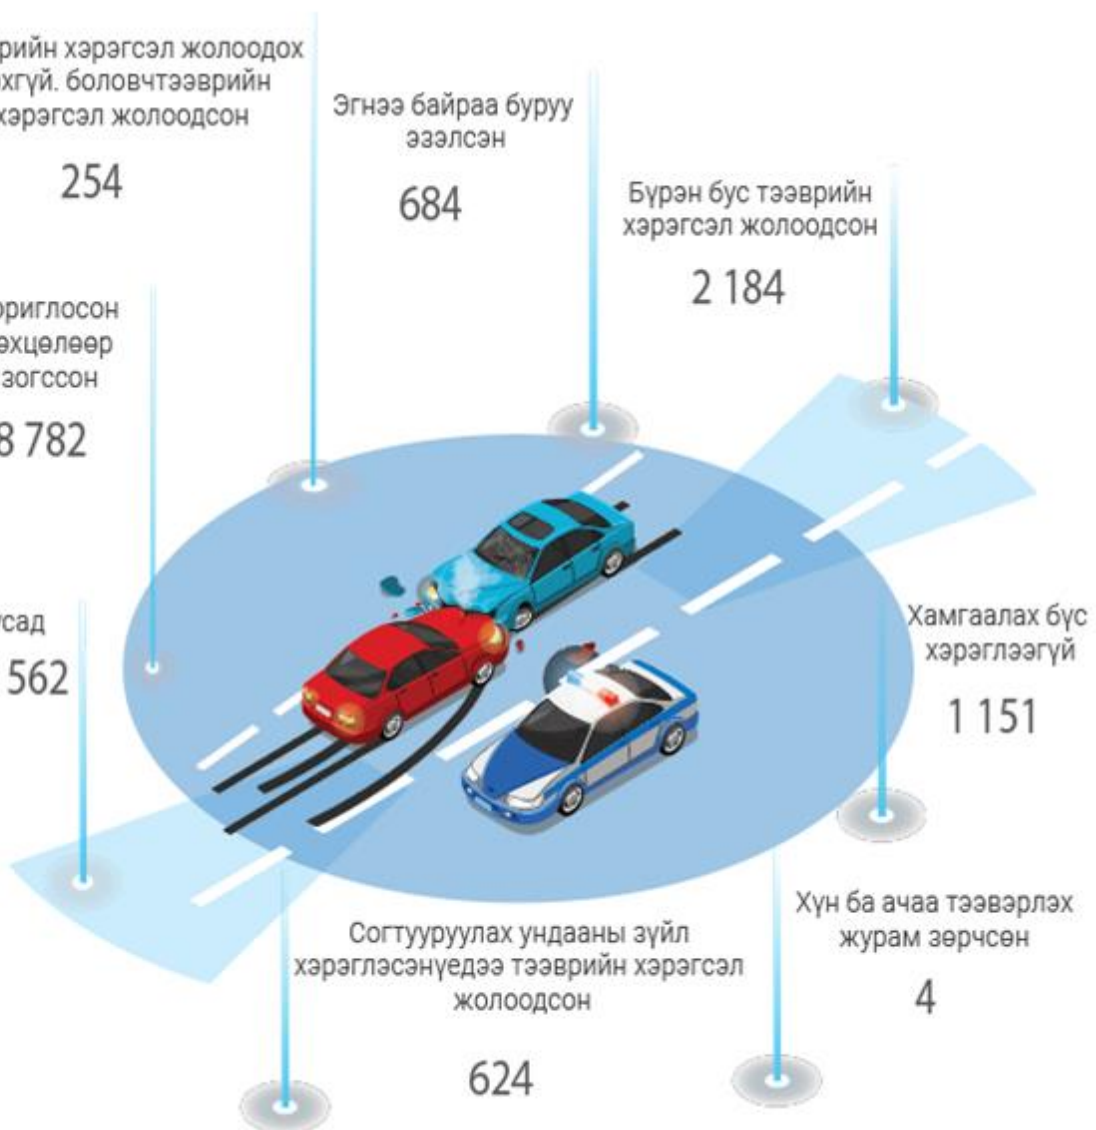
рийн хэрэгсэл жолоодох эхгүй. боловчтээврийн хэрэгсэл жолоодсон

254

Эгнээ байраа буруу эзэлсэн

684

Бүрэн бус тээврийн хэрэгсэл жолоодсон

2 184

эриглосон эхцэлээр зогссон

8 782

усад

562

Хамгаалах бүс хэрэглээгүй

1 151

Согтууруулах ундааны зүйл хэрэглэсэнүедээ тээврийн хэрэгсэл жолоодсон

624

Хүн ба ачаа тээвэрлэх журам зөрчсөн

4